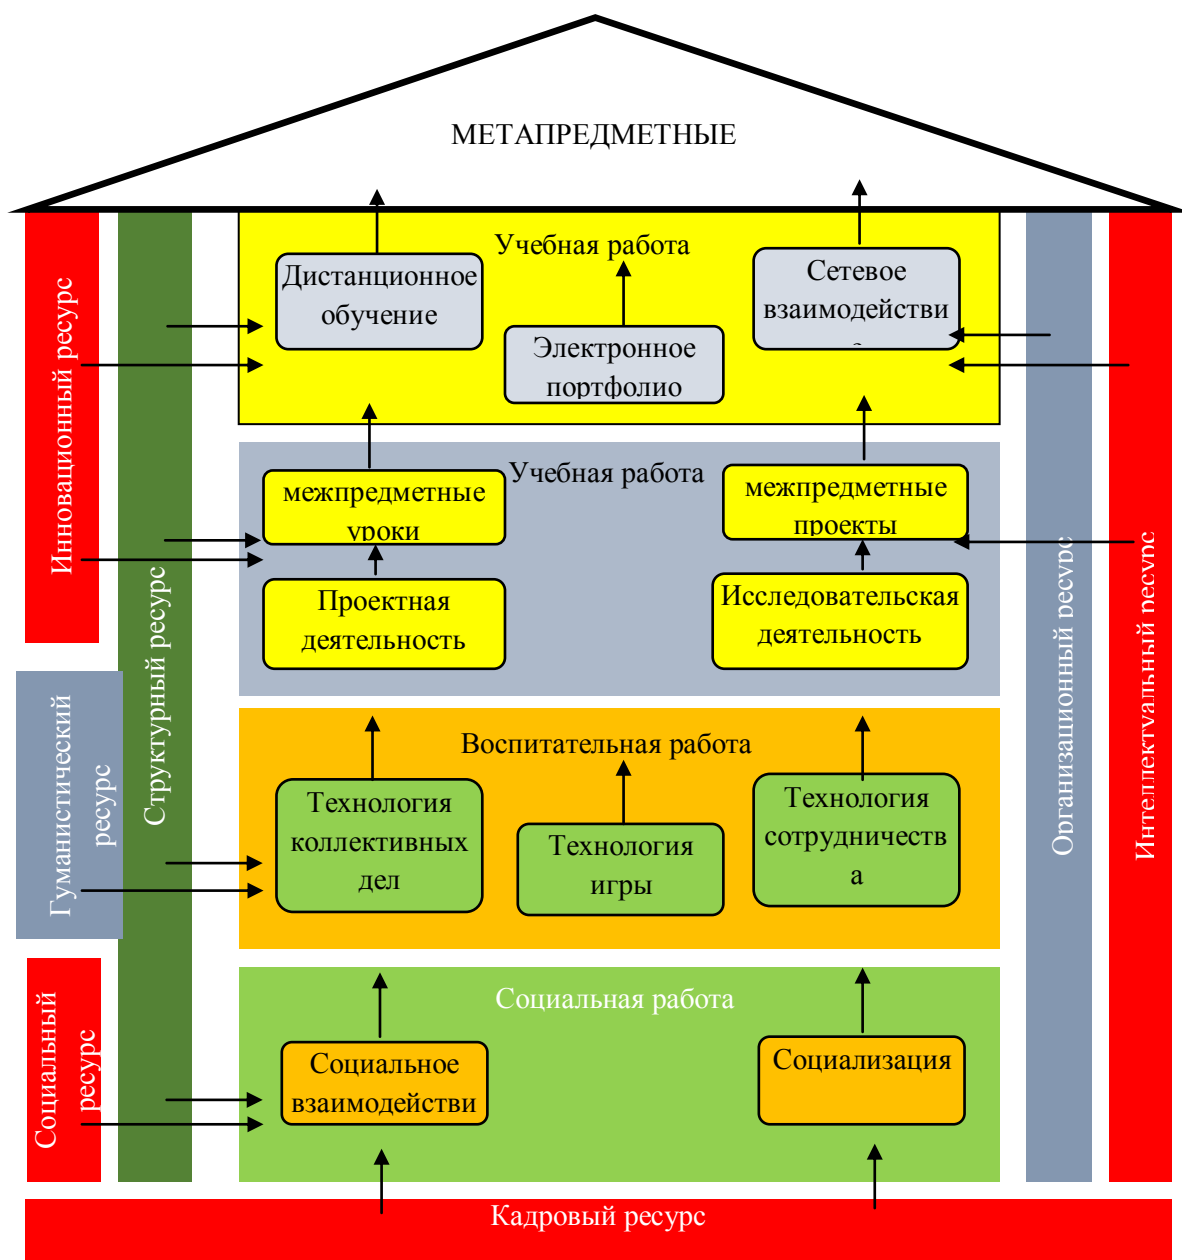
МЕТАПРЕДМЕТНЫЕ

Учебная работа

Дистанционное обучение

Электронное портфолио

Сетевое взаимодействи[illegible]

Учебная работа

межпредметные уроки

межпредметные проекты

Проектная деятельность

Исследовательская деятельность

Воспитательная работа

Технология коллективных дел

Технология игры

Технология сотрудничеств а

Социальная работа

Социальное взаимодействи

Социализация

Кадровый ресурс

Инновационный ресурс

Структурный ресурс

Гуманистический ресурс

Социальный ресурс

Организационный ресурс

Интеллектуальный ресурс